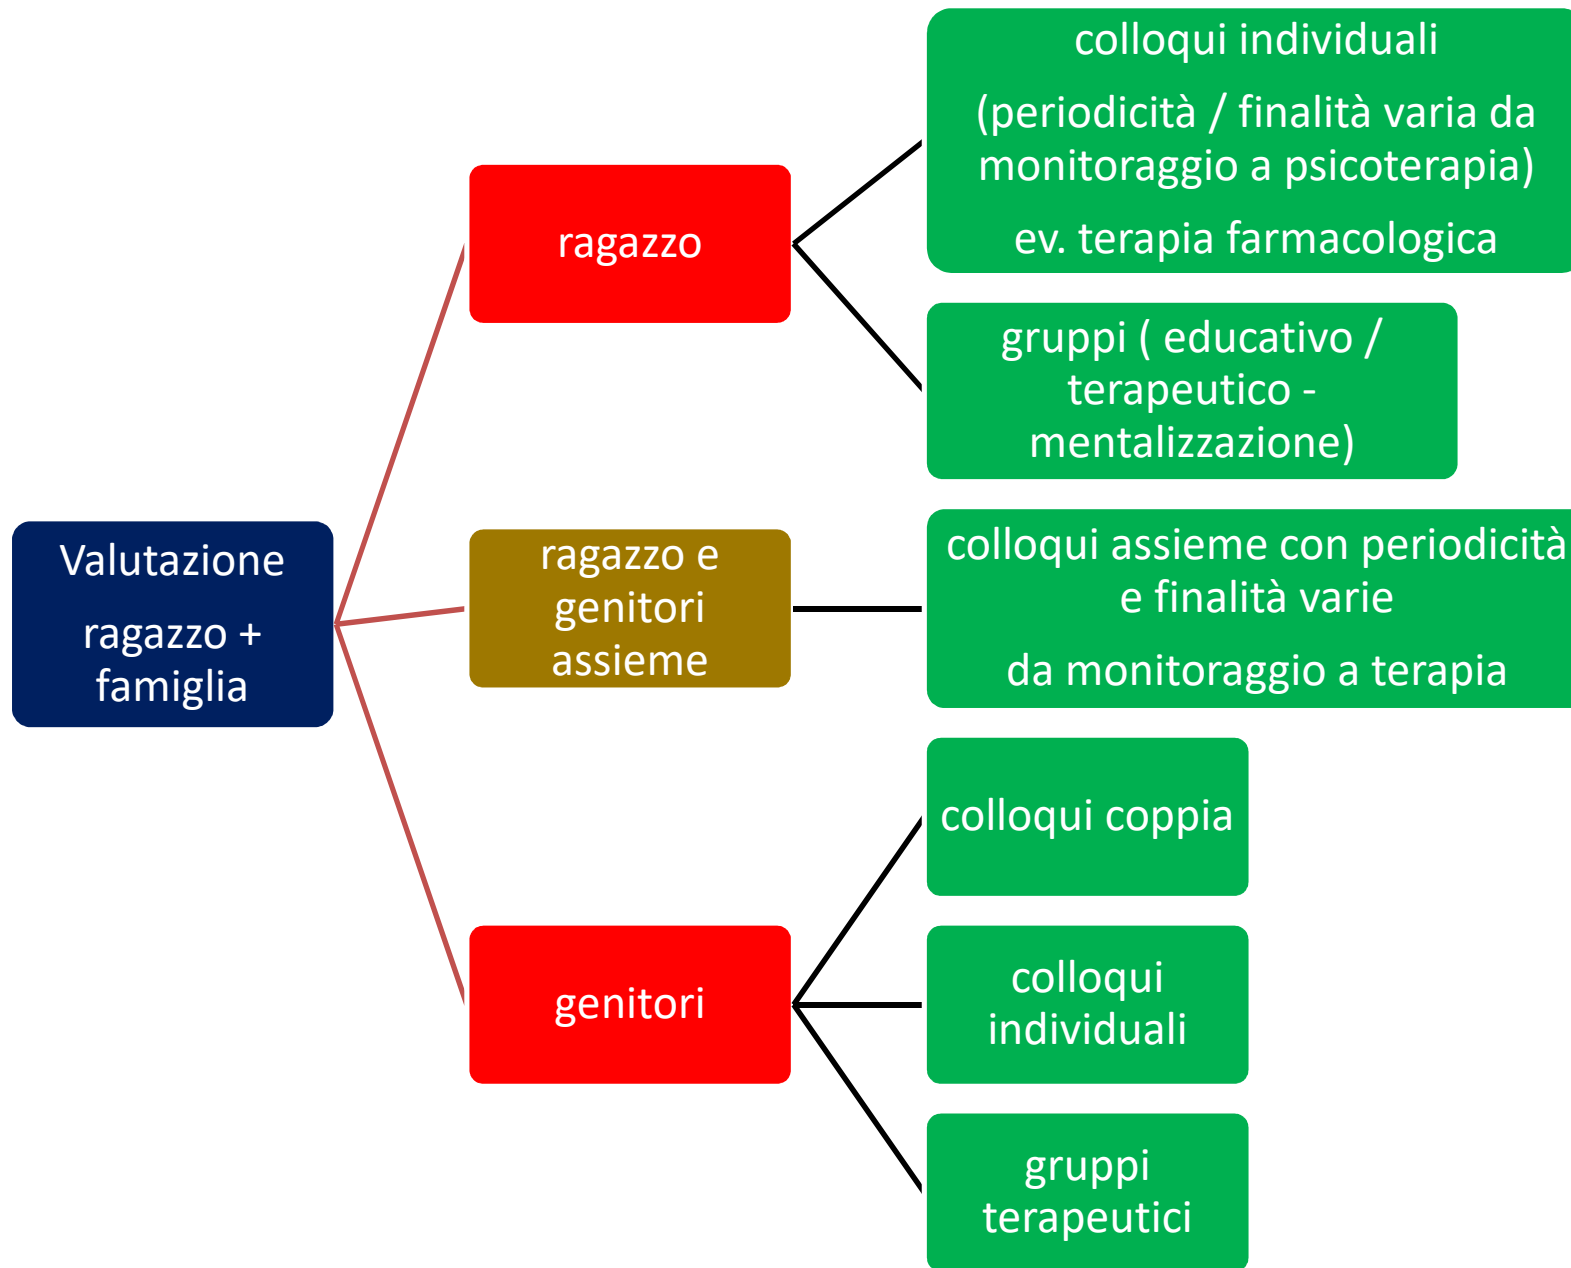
Valutazione

ragazzo + famiglia

ragazzo

colloqui individuali

(periodicità / finalità varia da monitoraggio a psicoterapia)

ev. terapia farmacologica

gruppi ( educativo / terapeutico - mentalizzazione)

ragazzo e genitori assieme

colloqui assieme con periodicità e finalità varie

da monitoraggio a terapia

genitori

colloqui coppia

colloqui individuali

gruppi terapeutici